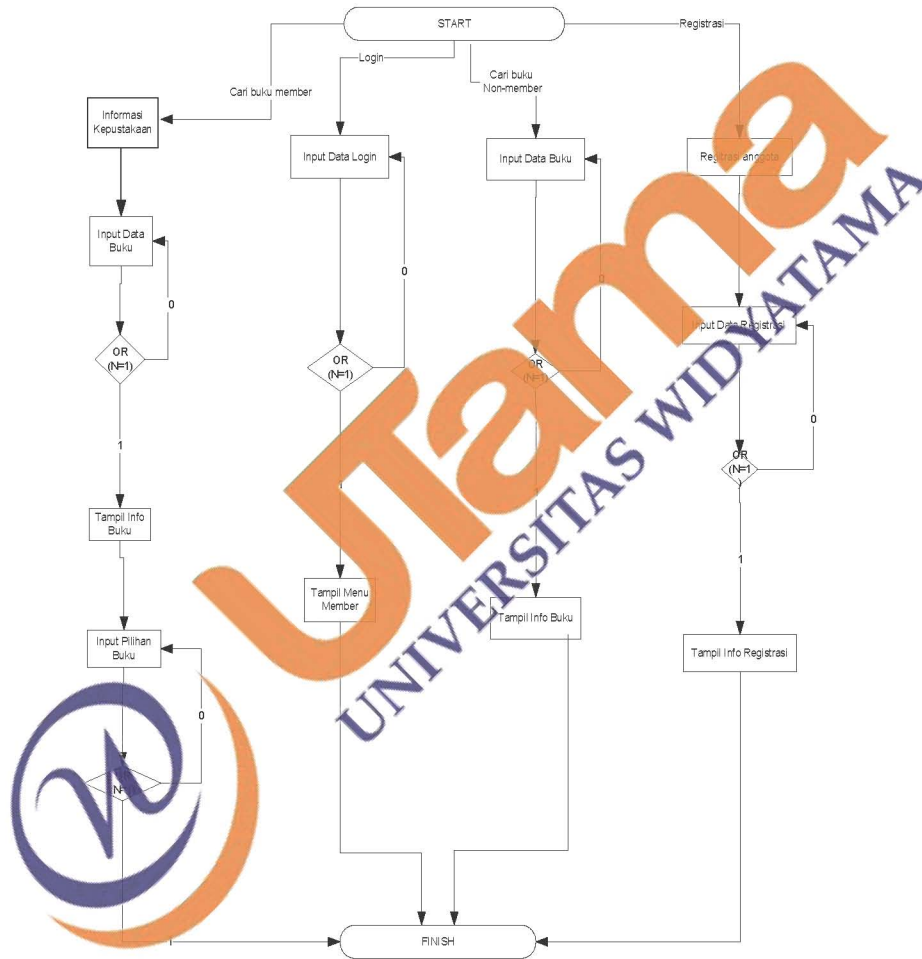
START

Registrasi

Login

Cari buku member

Cari buku Non-member

Informasi Kepustakaan

Input Data Login

Input Data Buku

Registrasi anggota

Input Data Buku

0

0

0

Input Data Registrasi

OR (N=1)

OR (N=1)

OR (N=1)

0

1

OR (N=1)

Tampil Info Buku

1

Tampil Menu Member

Tampil Info Buku

Tampil Info Registrasi

Input Pilihan Buku

0

(N=1)

1

FINISH

Utama

UNIVERSITAS WIDYATAMA